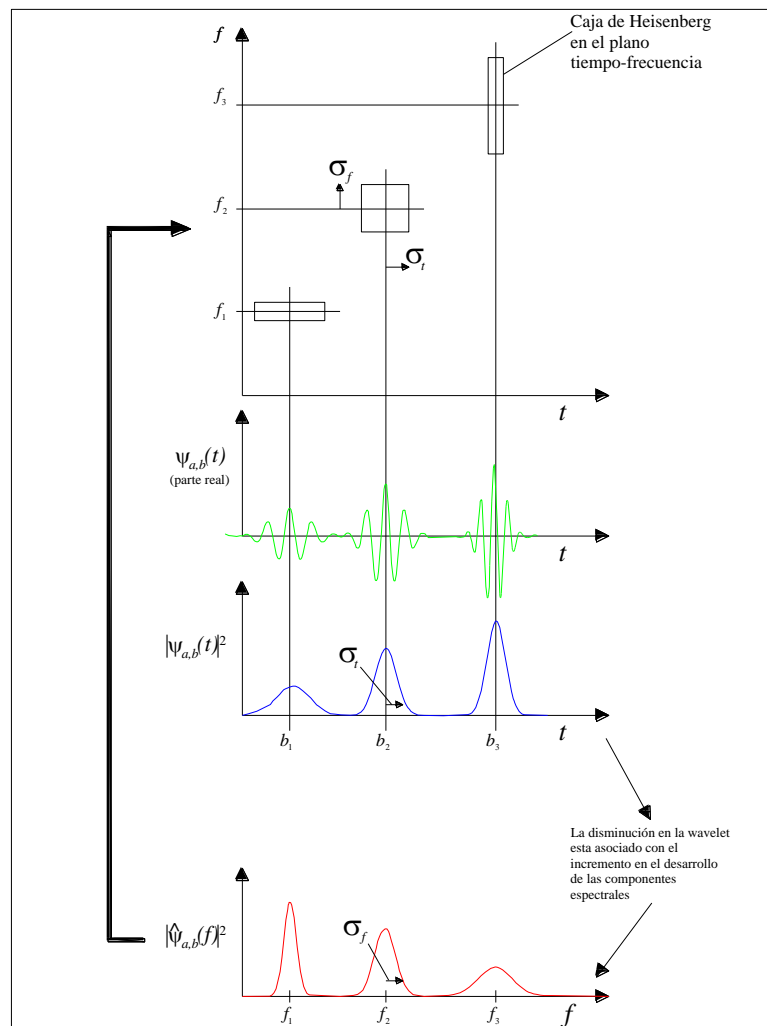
Caja de Heisenberg en el plano tiempo-frecuencia

$f$

$f_3$

$\sigma_f$

$f_2$

$\sigma_t$

$f_1$

$t$

$\psi_{a,b}(t)$
(parte real)

$t$

$|\psi_{a,b}(t)|^2$

$\sigma_t$

$b_1$ $b_2$ $b_3$

$t$

La disminución en la wavelet esta asociado con el incremento en el desarrollo de las componentes espectrales

$|\hat{\psi}_{a,b}(f)|^2$

$\sigma_f$

$f_1$ $f_2$ $f_3$

$f$